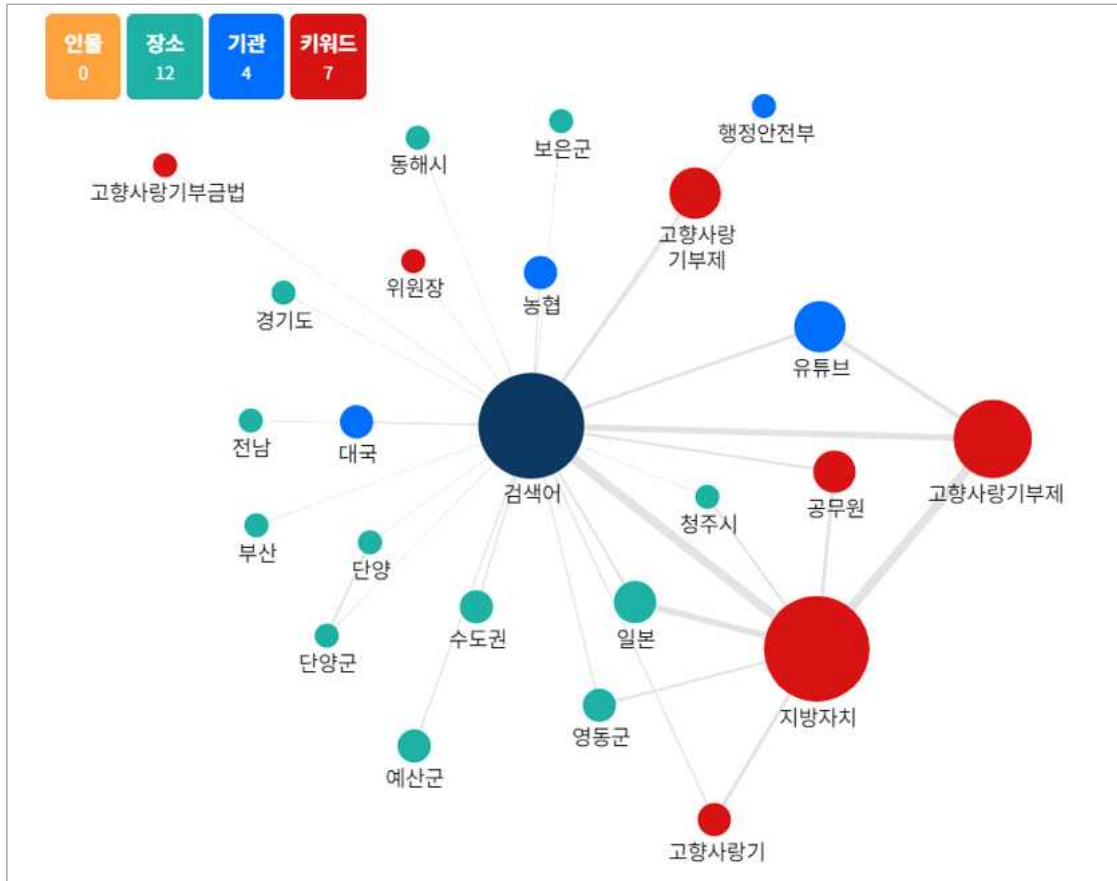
인물
0

장소
12

기관
4

키워드
7

행정안전부
보은군
동해시
고향사랑기부금법
고향사랑 기부제
위원장
농협
경기도
유튜브
전남
대국
고향사랑기부제
검색어
공무원
청주시
부산
단양
단양군
수도권
일본
지방자치
영동군
예산군
고향사랑기